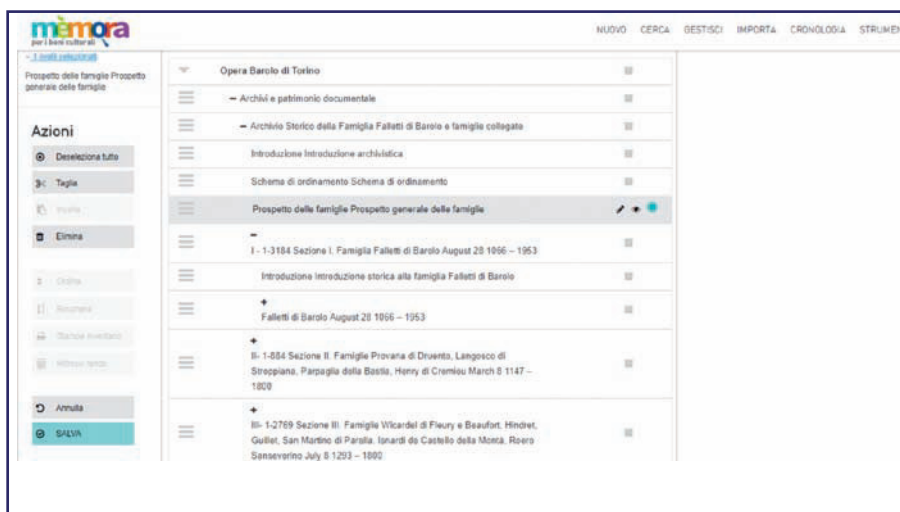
mèmora
per i beni culturali

NUOVO CERCA GESTISCI IMPORTA CRONOLOGIA STRUMEN

< 1 nodi selezionati
Prospetto delle famiglie Prospetto generale delle famiglie

Azioni
Deseleziona tutto
Taglia
Incolla
Elimina
Ordina
Rinumera
Stampa inventario
Ritrova fondo
Annulla
SALVA

Opera Barolo di Torino
– Archivi e patrimonio documentale
– Archivio Storico della Famiglia Falletti di Barolo e famiglie collegate
Introduzione Introduzione archivistica
Schema di ordinamento Schema di ordinamento
Prospetto delle famiglie Prospetto generale delle famiglie
–
I - 1-3184 Sezione I. Famiglia Falletti di Barolo August 28 1066 – 1953
Introduzione Introduzione storica alla famiglia Falletti di Barolo
+
Falletti di Barolo August 28 1066 – 1953
+
II- 1-884 Sezione II. Famiglie Provana di Druento, Langosco di Stroppiana, Parpaglia della Bastia, Henry di Cremiou March 8 1147 – 1800
+
III- 1-2769 Sezione III. Famiglie Wicardel di Fleury e Beaufort, Hindret, Guillet, San Martino di Parella, Isnardi di Castello della Montà, Roero Sanseverino July 8 1293 – 1800